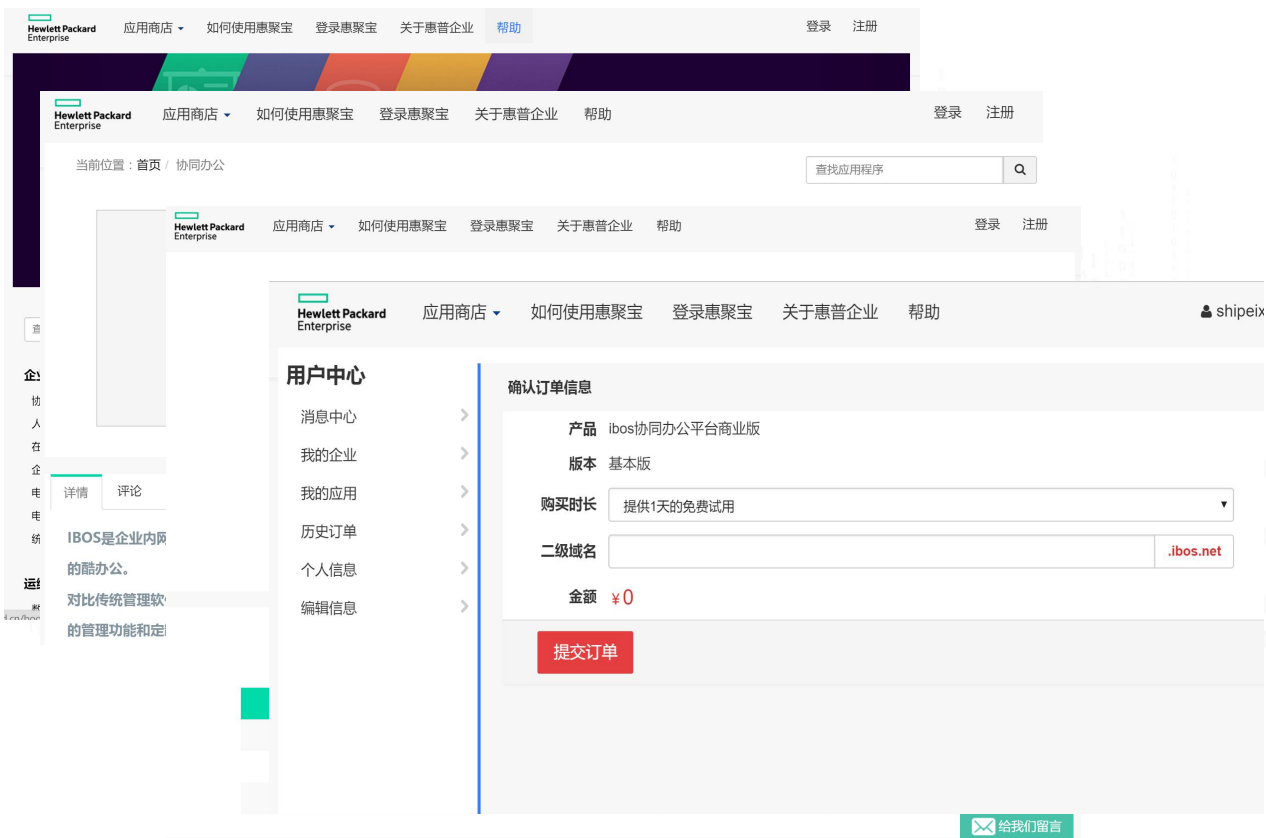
Hewlett Packard Enterprise 应用商店 如何使用惠聚宝 登录惠聚宝 关于惠普企业 帮助 登录 注册

Hewlett Packard Enterprise 应用商店 如何使用惠聚宝 登录惠聚宝 关于惠普企业 帮助 登录 注册

当前位置：首页 / 协同办公

查找应用程序

Hewlett Packard Enterprise 应用商店 如何使用惠聚宝 登录惠聚宝 关于惠普企业 帮助 登录 注册

详情 评论

IBOS是企业内网

的酷办公。

对比传统管理软

的管理功能和定

Hewlett Packard Enterprise 应用商店 如何使用惠聚宝 登录惠聚宝 关于惠普企业 帮助 shipeix

用户中心

消息中心

我的企业

我的应用

历史订单

个人信息

编辑信息

确认订单信息

产品 ibos协同办公平台商业版

版本 基本版

购买时长 提供1天的免费试用

二级域名 .ibos.net

金额 ￥0

提交订单

给我们留言